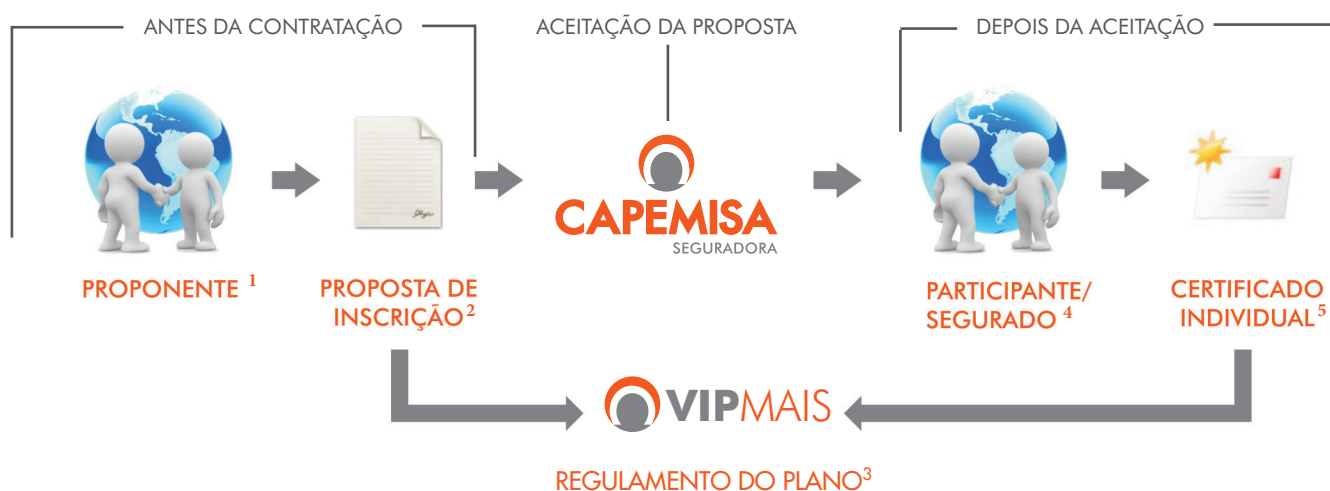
ANTES DA CONTRATAÇÃO

ACEITAÇÃO DA PROPOSTA

DEPOIS DA ACEITAÇÃO

CAPEMISA
SEGURADORA

PROPONENTE $^{1}$

PROPOSTA DE INSCRIÇÃO$^{2}$

PARTICIPANTE/ SEGURADO $^{4}$

CERTIFICADO INDIVIDUAL$^{5}$

VIPMAIS

REGULAMENTO DO PLANO$^{3}$